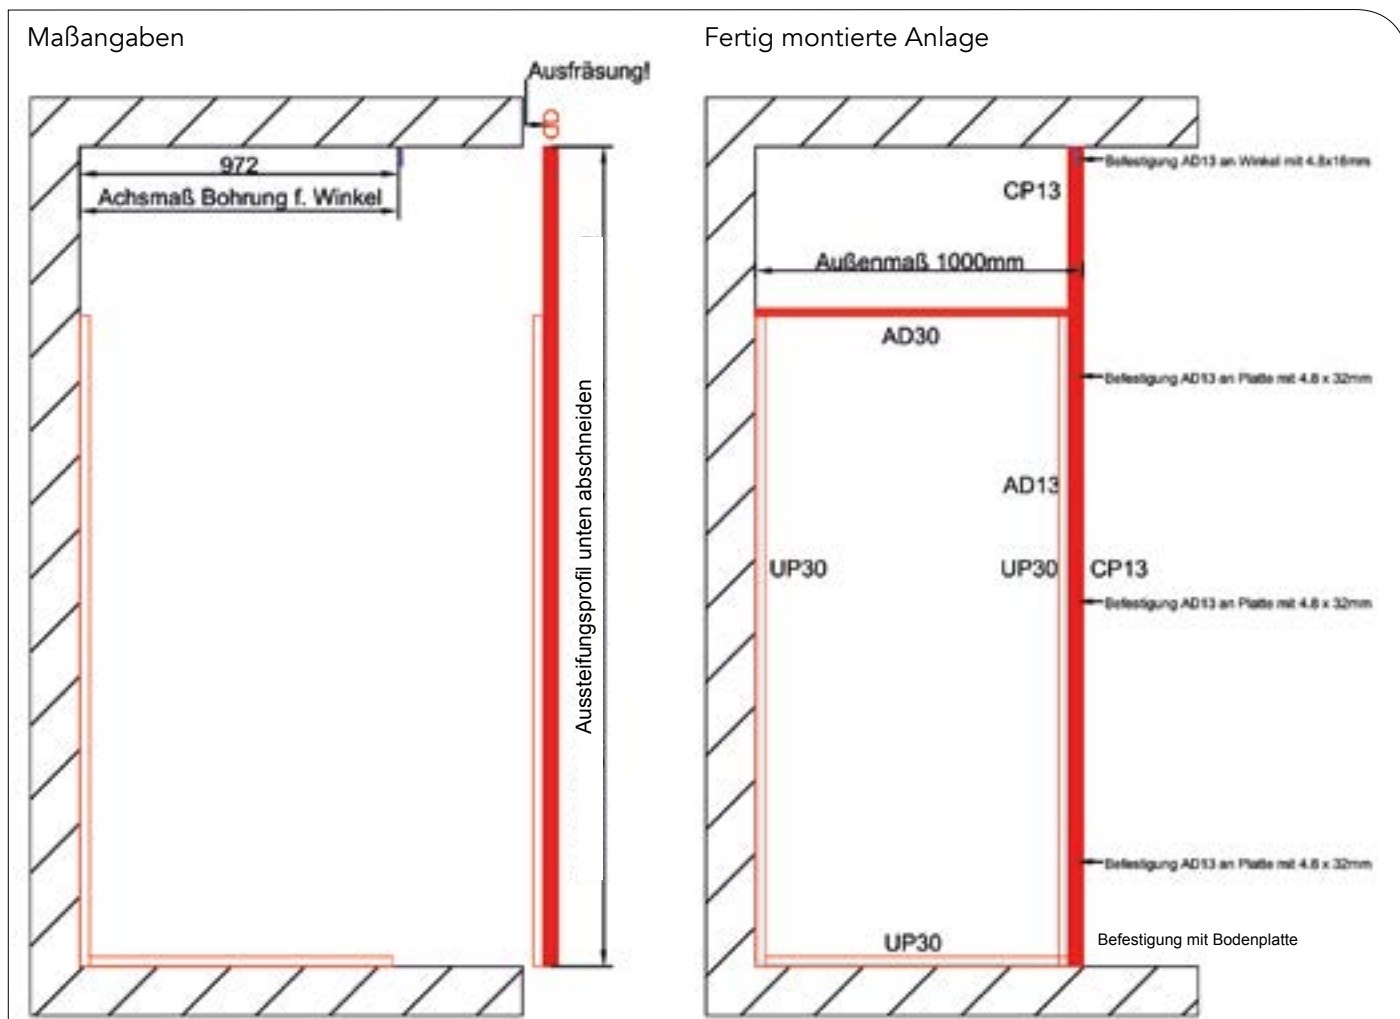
Maßangaben

Ausfräsung!

972

Achsmaß Bohrung f. Winkel

Aussteifungsprofil unten abschneiden

Fertig montierte Anlage

Befestigung AD13 an Winkel mit 4.8x16mm

CP13

Außenmaß 1000mm

AD30

Befestigung AD13 an Platte mit 4.8 x 32mm

AD13

UP30

UP30

CP13

Befestigung AD13 an Platte mit 4.8 x 32mm

Befestigung AD13 an Platte mit 4.8 x 32mm

UP30

Befestigung mit Bodenplatte